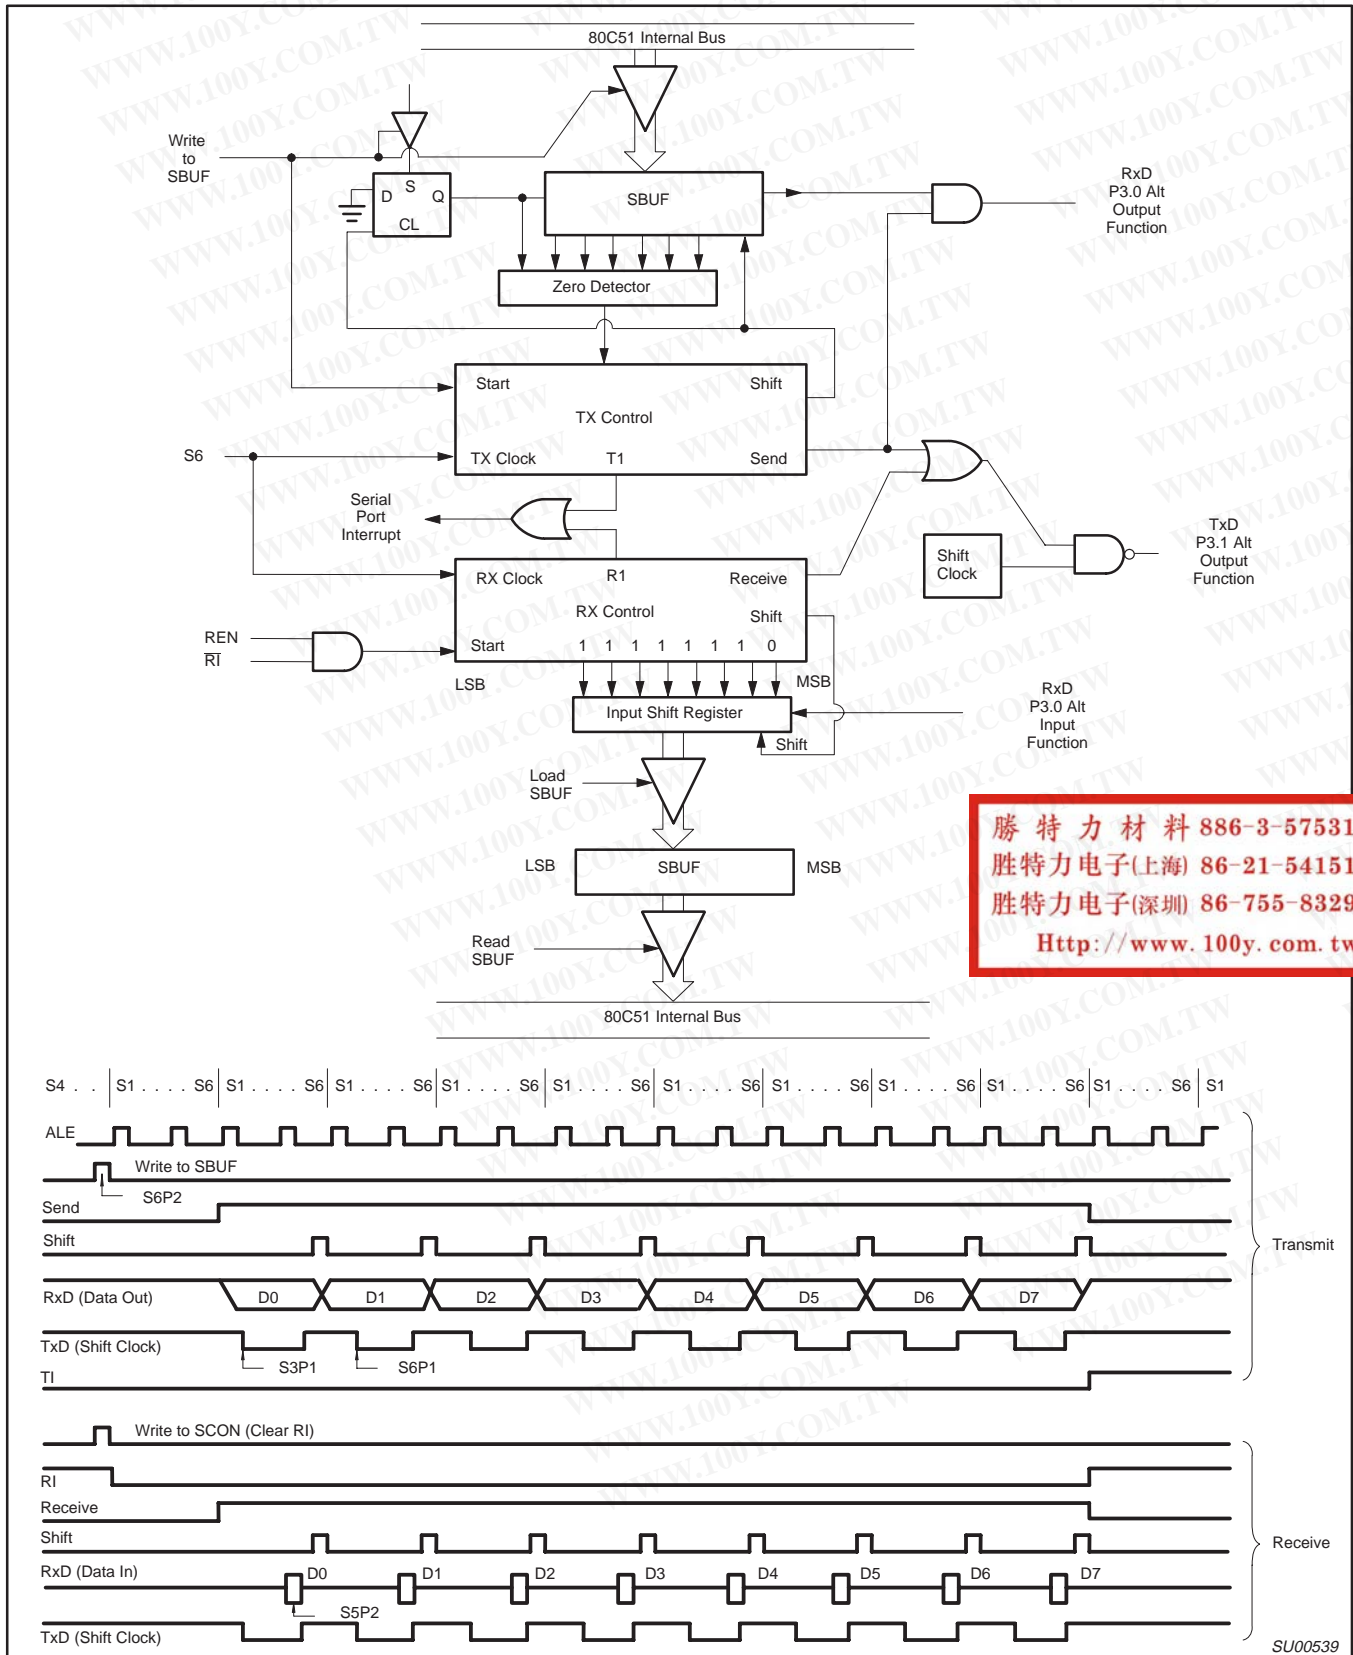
80C51 Internal Bus

Write to SBUF

D S Q CL

SBUF

RxD P3.0 Alt Output Function

Zero Detector

Start

Shift

TX Control

S6

TX Clock

T1

Send

Serial Port Interrupt

Shift Clock

TxD P3.1 Alt Output Function

RX Clock

R1

Receive

RX Control

Shift

REN

$\overline{RI}$

Start

1 1 1 1 1 1 1 0

LSB

MSB

Input Shift Register

RxD P3.0 Alt Input Function

Shift

Load SBUF

勝 特 力 材 料 886-3-57531
胜特力电子(上海) 86-21-54151
胜特力电子(深圳) 86-755-8329
Http://www.100y.com.tw

LSB

SBUF

MSB

Read SBUF

80C51 Internal Bus

S4 . . | S1 . . . . S6 | S1 . . . . S6 | S1 . . . . S6 | S1 . . . . S6 | S1 . . . . S6 | S1 . . . . S6 | S1 . . . . S6 | S1 . . . . S6 | S1 . . . . S6 | S1 . . . . S6 | S1

ALE

Write to SBUF

S6P2

Send

Shift

RxD (Data Out)

D0 D1 D2 D3 D4 D5 D6 D7

TxD (Shift Clock)

S3P1

S6P1

TI

Transmit

Write to SCON (Clear RI)

RI

Receive

Shift

RxD (Data In)

D0 D1 D2 D3 D4 D5 D6 D7

S5P2

TxD (Shift Clock)

Receive

SU00539